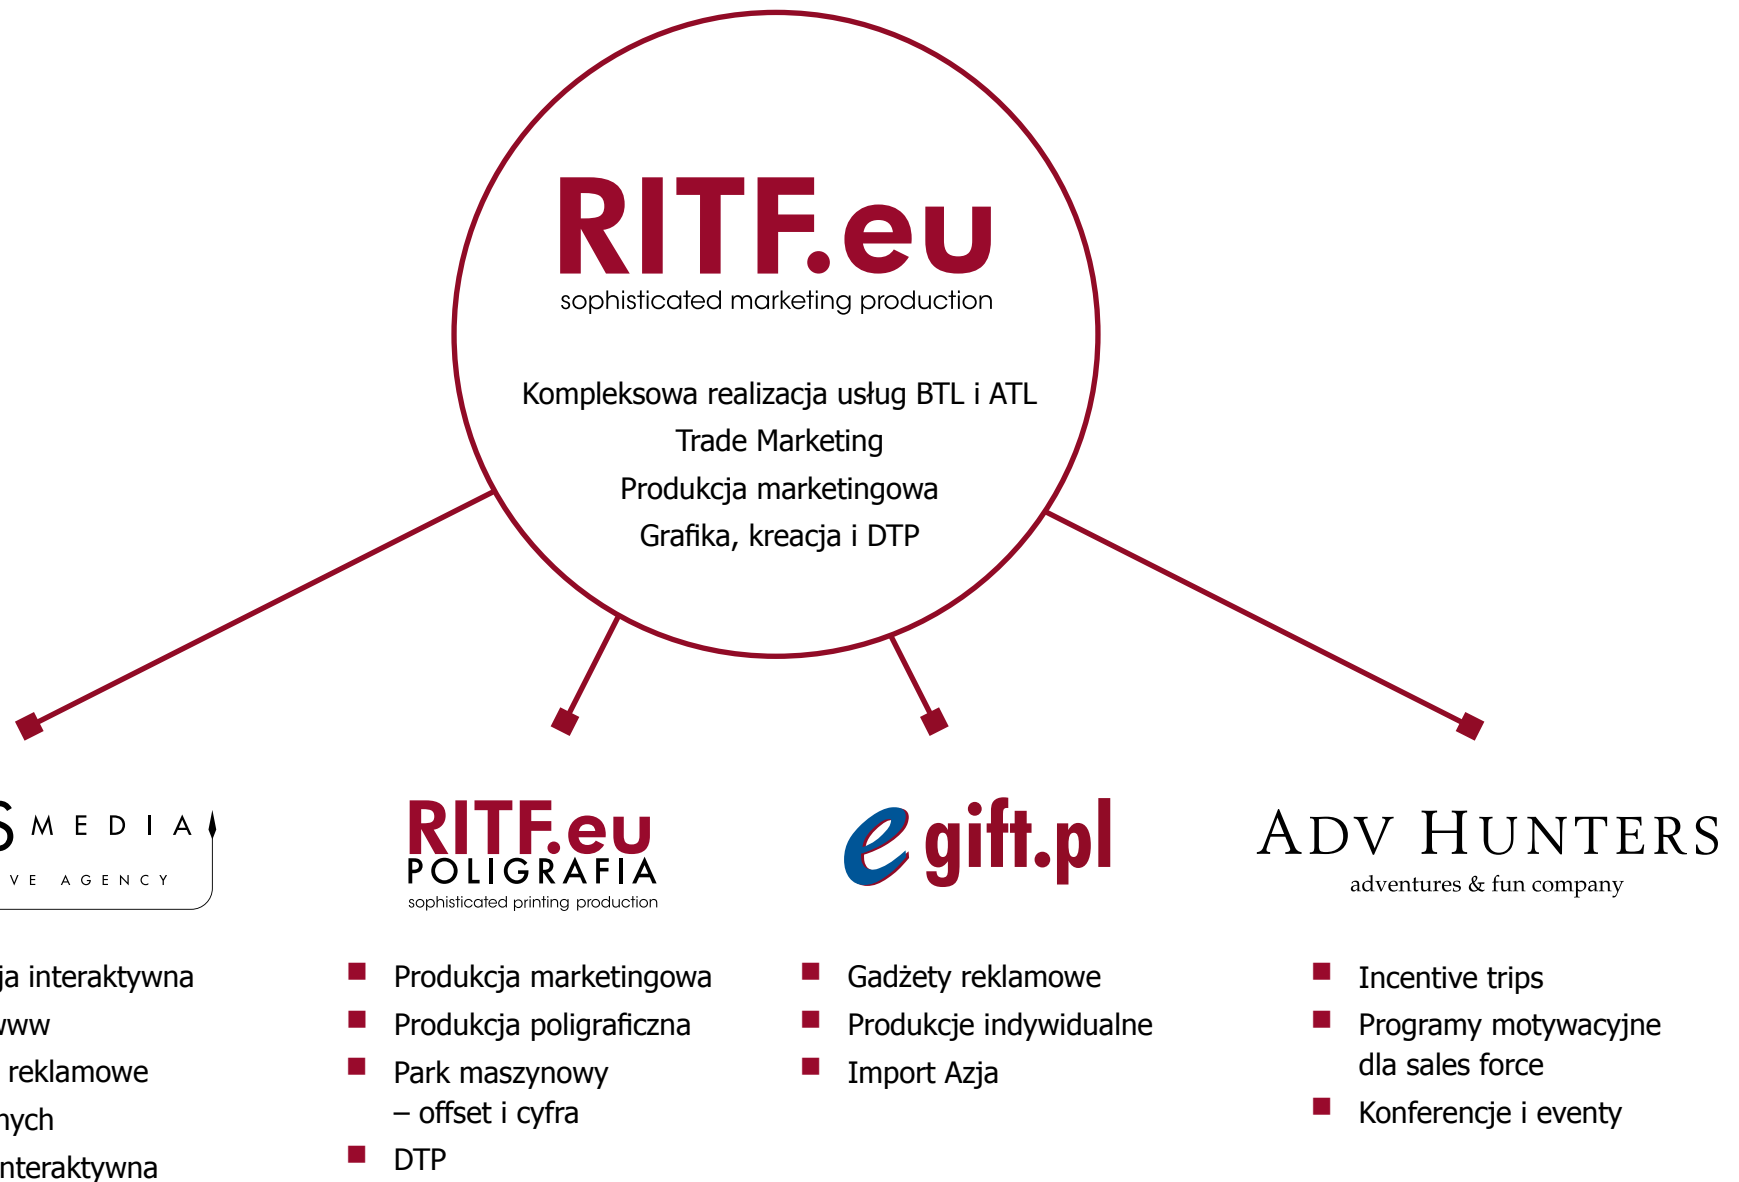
RITF.eu
sophisticated marketing production

Kompleksowa realizacja usług BTL i ATL
Trade Marketing
Produkcja marketingowa
Grafika, kreacja i DTP

S MEDIA
VE AGENCY

ja interaktywna
www
reklamowe
nych
nteraktywna

RITF.eu
POLIGRAFIA
sophisticated printing production

- Produkcja marketingowa
- Produkcja poligraficzna
- Park maszynowy – offset i cyfra
- DTP

e gift.pl

- Gadżety reklamowe
- Produkcje indywidualne
- Import Azja

ADV HUNTERS
adventures & fun company

- Incentive trips
- Programy motywacyjne dla sales force
- Konferencje i eventy